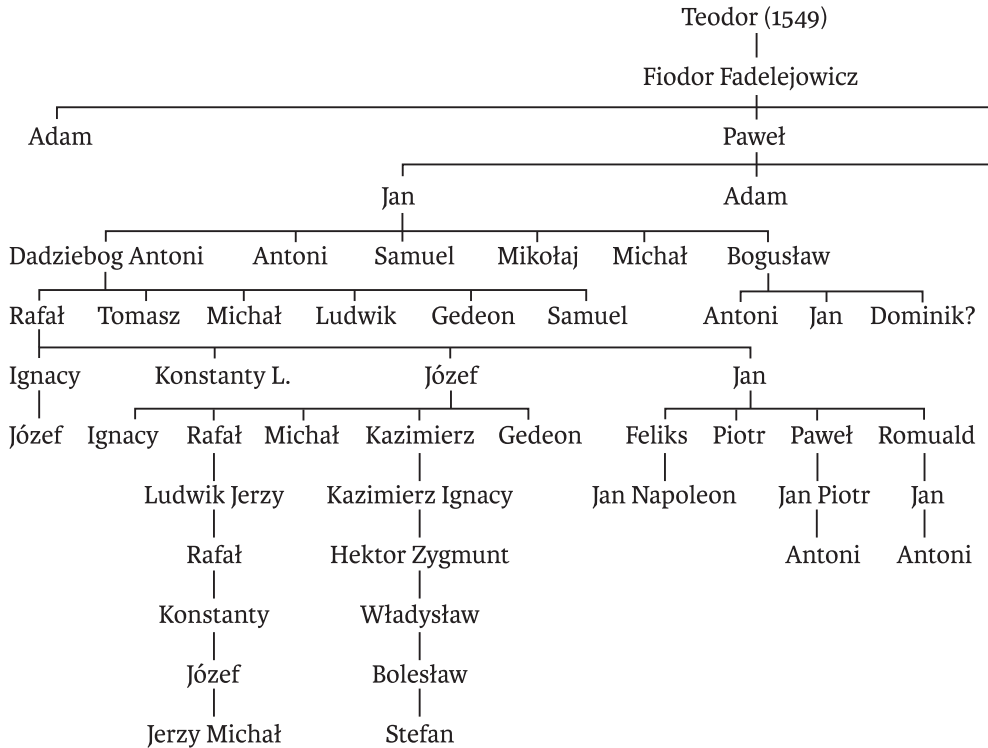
Teodor (1549)
Fiodor Fadelejowicz
Adam
Paweł
Jan
Adam
Dadziebog Antoni
Antoni
Samuel
Mikołaj
Michał
Bogusław
Rafał
Tomasz
Michał
Ludwik
Gedeon
Samuel
Antoni
Jan
Dominik?
Ignacy
Konstanty L.
Józef
Jan
Józef
Ignacy
Rafał
Michał
Kazimierz
Gedeon
Feliks
Piotr
Paweł
Romuald
Ludwik Jerzy
Kazimierz Ignacy
Jan Napoleon
Jan Piotr
Jan
Rafał
Hektor Zygmunt
Antoni
Antoni
Konstanty
Władysław
Józef
Bolesław
Jerzy Michał
Stefan